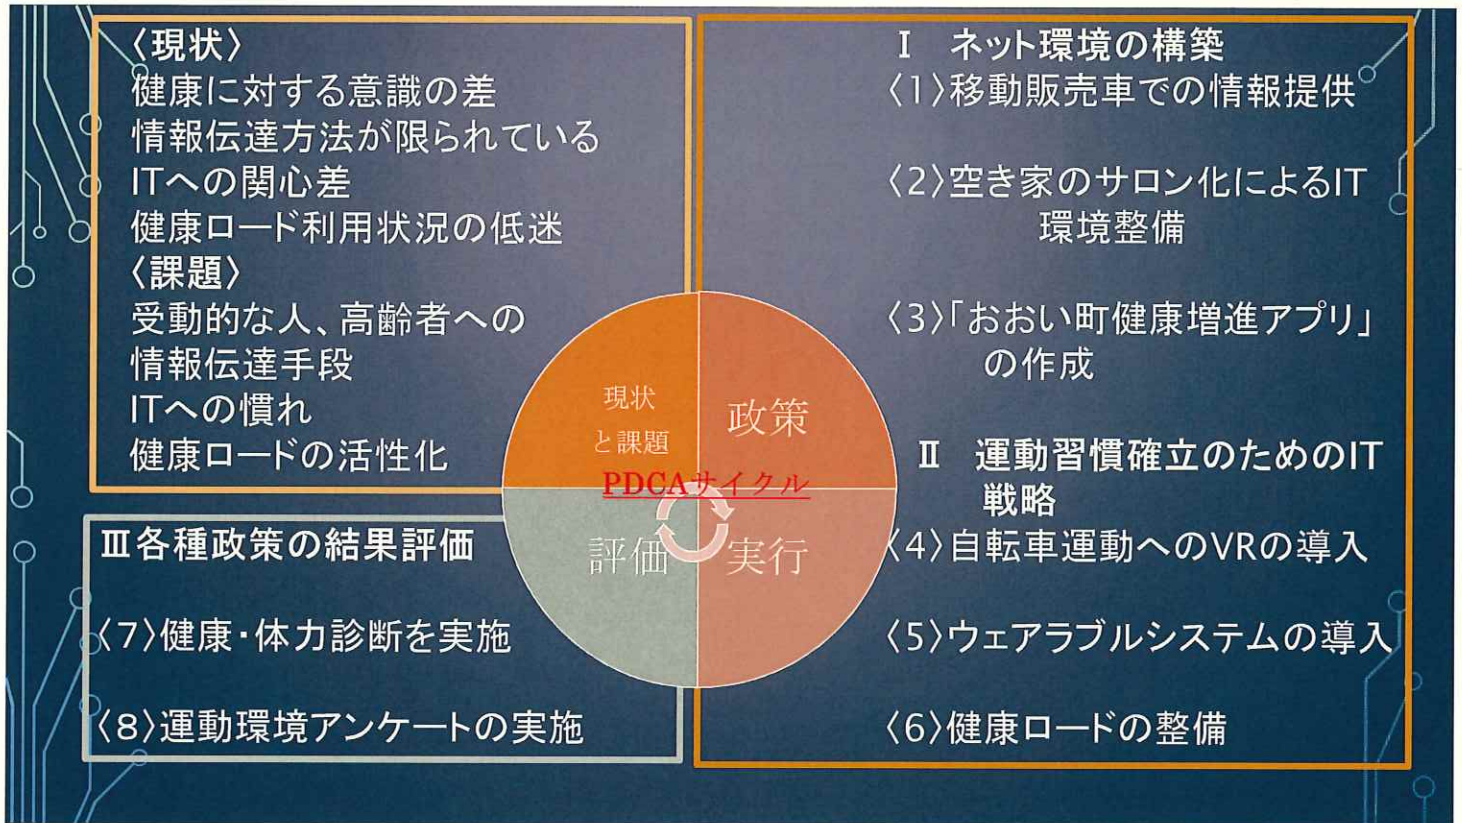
〈現状〉
健康に対する意識の差
情報伝達方法が限られている
ITへの関心差
健康ロード利用状況の低迷
〈課題〉
受動的な人、高齢者への
情報伝達手段
ITへの慣れ
健康ロードの活性化

Ⅰ　ネット環境の構築
〈1〉移動販売車での情報提供

〈2〉空き家のサロン化によるIT環境整備

〈3〉「おおい町健康増進アプリ」の作成

現状
と課題

政策

PDCAサイクル

評価

実行

Ⅱ　運動習慣確立のためのIT戦略
〈4〉自転車運動へのVRの導入

〈5〉ウェアラブルシステムの導入

〈6〉健康ロードの整備

Ⅲ各種政策の結果評価

〈7〉健康・体力診断を実施

〈8〉運動環境アンケートの実施